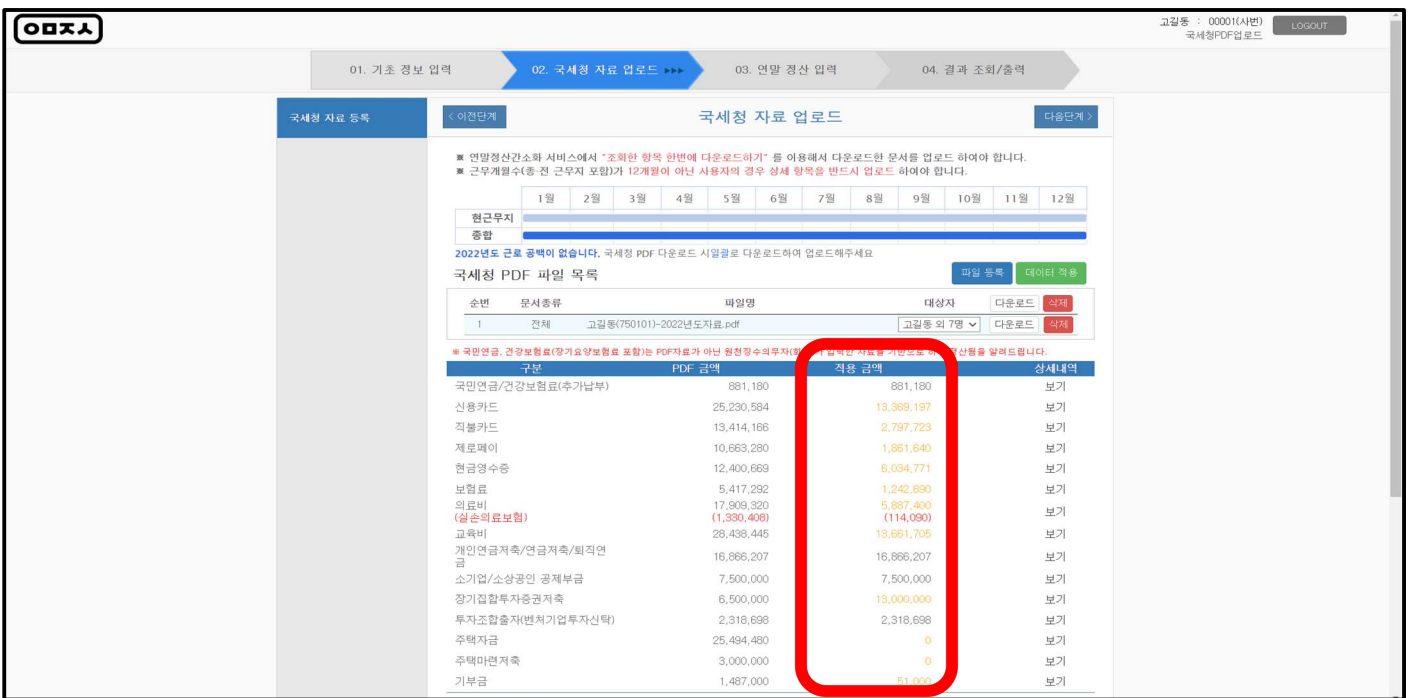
ㅇㅁㅈㅅ

고길동 : 00001(사번)
국세청PDF업로드
LOGOUT

01. 기초 정보 입력
02. 국세청 자료 업로드 ▸▸▸
03. 연말 정산 입력
04. 결과 조회/출력

국세청 자료 등록

< 이전단계
국세청 자료 업로드
다음단계 >

※ 연말정산간소화 서비스에서 "조회한 항목 한번에 다운로드하기" 를 이용해서 다운로드한 문서를 업로드 하여야 합니다.
※ 근무개월수(종·전 근무지 포함)가 12개월이 아닌 사용자의 경우 상세 항목을 반드시 업로드 하여야 합니다.

| | 1월 | 2월 | 3월 | 4월 | 5월 | 6월 | 7월 | 8월 | 9월 | 10월 | 11월 | 12월 |
|---|---|---|---|---|---|---|---|---|---|---|---|---|
| 현근무지 | | | | | | | | | | | | |
| 종합 | | | | | | | | | | | | |

2022년도 근로 공백이 없습니다. 국세청 PDF 다운로드 시일괄로 다운로드하여 업로드해주세요

국세청 PDF 파일 목록
파일 등록
데이터 적용

| 순번 | 문서종류 | 파일명 | 대상자 | 다운로드 | 삭제 |
|---|---|---|---|---|---|
| 1 | 전체 | 고길동(750101)-2022년도자료.pdf | 고길동 외 7명 | 다운로드 | 삭제 |

※ 국민연금, 건강보험료(장기요양보험료 포함)는 PDF자료가 아닌 원천징수의무자(회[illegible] 입력한 자료를 기반으로 하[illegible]산됨을 알려드립니다.

| 구분 | PDF 금액 | 적용 금액 | 상세내역 |
|---|---|---|---|
| 국민연금/건강보험료(추가납부) | 881,180 | 881,180 | 보기 |
| 신용카드 | 25,230,584 | 13,369,197 | 보기 |
| 직불카드 | 13,414,166 | 2,797,723 | 보기 |
| 제로페이 | 10,663,280 | 1,861,840 | 보기 |
| 현금영수증 | 12,400,669 | 6,034,771 | 보기 |
| 보험료 | 5,417,292 | 1,242,890 | 보기 |
| 의료비 (실손의료보험) | 17,909,320 (1,330,408) | 5,887,400 (114,090) | 보기 |
| 교육비 | 28,438,445 | 13,661,705 | 보기 |
| 개인연금저축/연금저축/퇴직연금 | 16,866,207 | 16,866,207 | 보기 |
| 소기업/소상공인 공제부금 | 7,500,000 | 7,500,000 | 보기 |
| 장기집합투자증권저축 | 6,500,000 | 13,000,000 | 보기 |
| 투자조합출자(벤처기업투자신탁) | 2,318,698 | 2,318,698 | 보기 |
| 주택자금 | 25,494,480 | 0 | 보기 |
| 주택마련저축 | 3,000,000 | 0 | 보기 |
| 기부금 | 1,487,000 | 51,000 | 보기 |